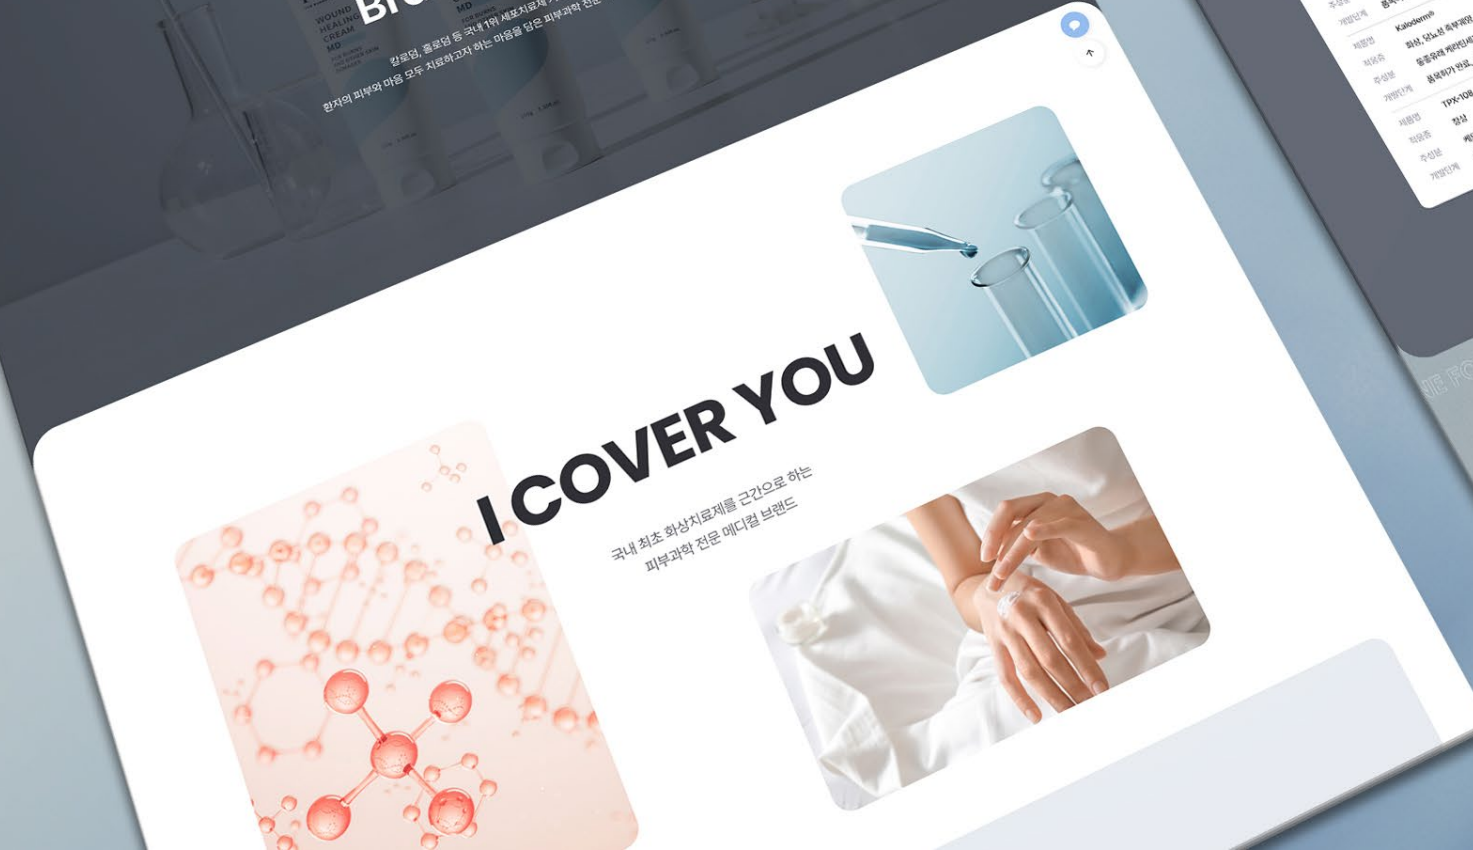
Br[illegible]

WOUND HEALING CREAM MD

MD

칼로덤, 홀로덤 등 국내 1위 세포치료제 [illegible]
환자의 피부와 마음 모두 치료하고자 하는 마음을 담은 피부과학 전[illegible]

I COVER YOU

국내 최초 화상치료제를 근간으로 하는
피부과학 전문 메디컬 브랜드

주성분
개발단계
제품명 Kaloderm®
적응증 화상, 당뇨성 족부궤양
주성분 동종유래 케라티노
개발단계 품목허가 완료
제품명 TPX-108
적응증 창상
주성분 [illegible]
개발단계